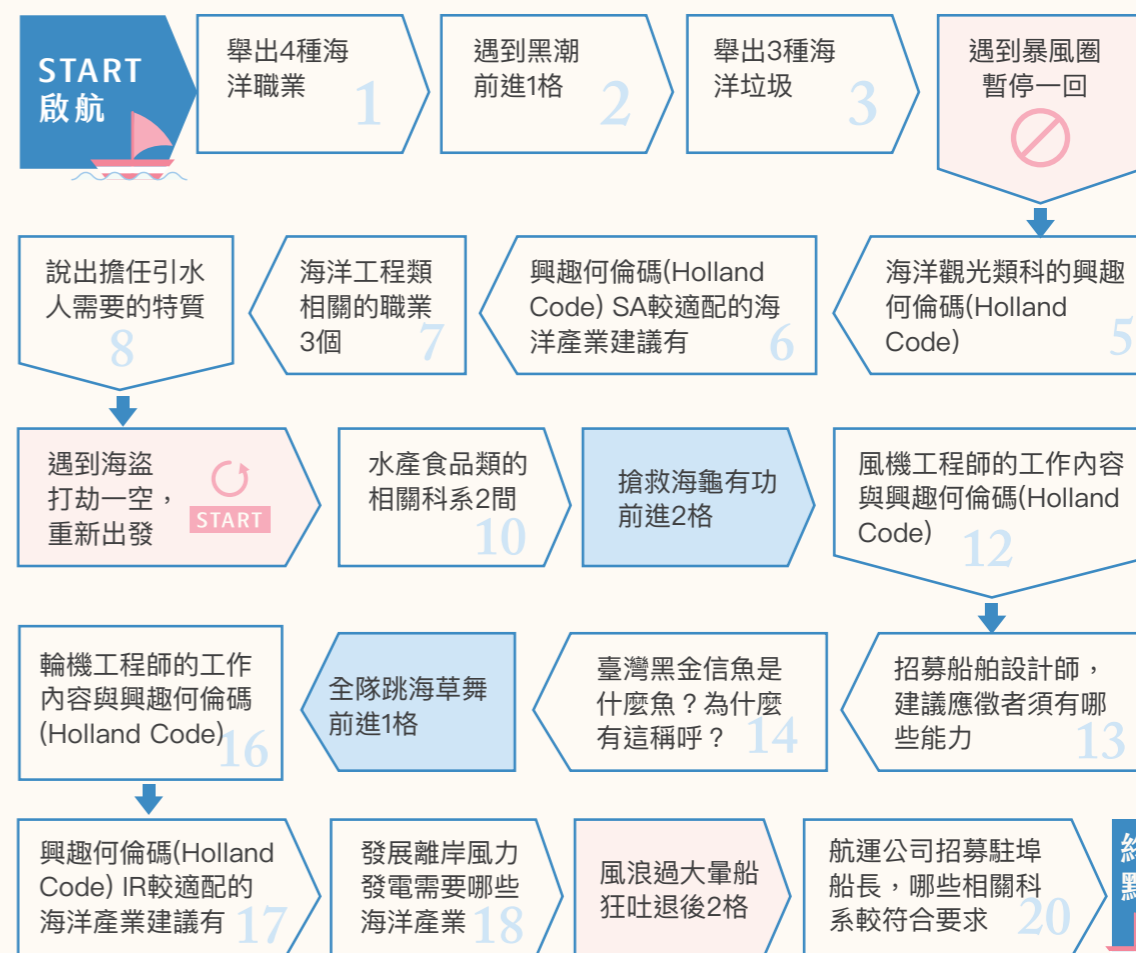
START
啟航

舉出4種海洋職業
1

遇到黑潮前進1格
2

舉出3種海洋垃圾
3

遇到暴風圈暫停一回

海洋觀光類科的興趣何倫碼(Holland Code)
5

興趣何倫碼(Holland Code) SA較適配的海洋產業建議有
6

海洋工程類相關的職業3個
7

說出擔任引水人需要的特質
8

遇到海盜打劫一空，重新出發
START

水產食品類的相關科系2間
10

搶救海龜有功前進2格

風機工程師的工作內容與興趣何倫碼(Holland Code)
12

招募船舶設計師，建議應徵者須有哪些能力
13

臺灣黑金信魚是什麼魚？為什麼有這稱呼？
14

全隊跳海草舞前進1格

輪機工程師的工作內容與興趣何倫碼(Holland Code)
16

興趣何倫碼(Holland Code) IR較適配的海洋產業建議有
17

發展離岸風力發電需要哪些海洋產業
18

風浪過大暈船狂吐退後2格

航運公司招募駐埠船長，哪些相關科系較符合要求
20

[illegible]